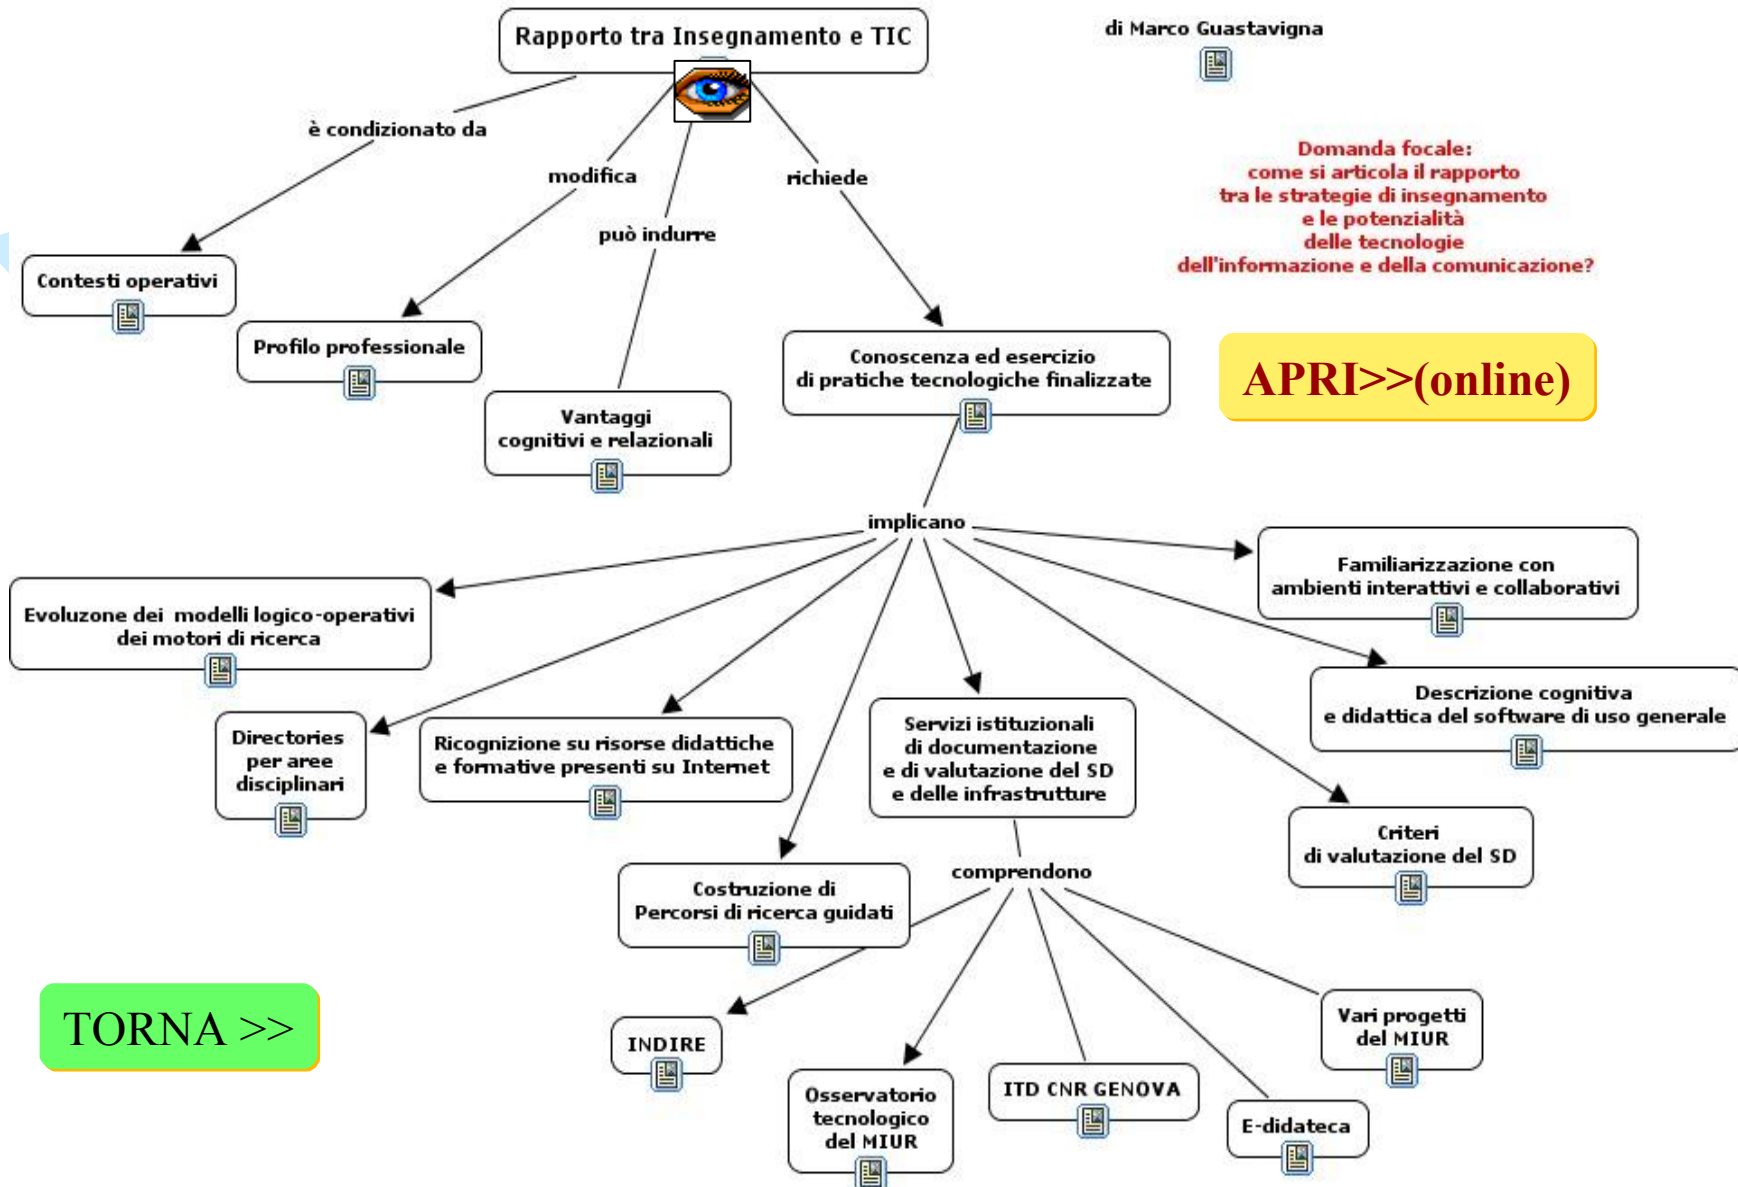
Rapporto tra Insegnamento e TIC

di Marco Guastavigna

Domanda focale: come si articola il rapporto tra le strategie di insegnamento e le potenzialità delle tecnologie dell'informazione e della comunicazione?

è condizionato da

modifica

può indurre

richiede

Contesti operativi

Profilo professionale

Vantaggi cognitivi e relazionali

Conoscenza ed esercizio di pratiche tecnologiche finalizzate

APRI>>(online)

implicano

Evoluzone dei modelli logico-operativi dei motori di ricerca

Familiarizzazione con ambienti interattivi e collaborativi

Descrizione cognitiva e didattica del software di uso generale

Directories per aree disciplinari

Ricognizione su risorse didattiche e formative presenti su Internet

Servizi istituzionali di documentazione e di valutazione del SD e delle infrastrutture

Criteri di valutazione del SD

Costruzione di Percorsi di ricerca guidati

comprendono

TORNA >>

INDIRE

Osservatorio tecnologico del MIUR

ITD CNR GENOVA

E-didateca

Vari progetti del MIUR